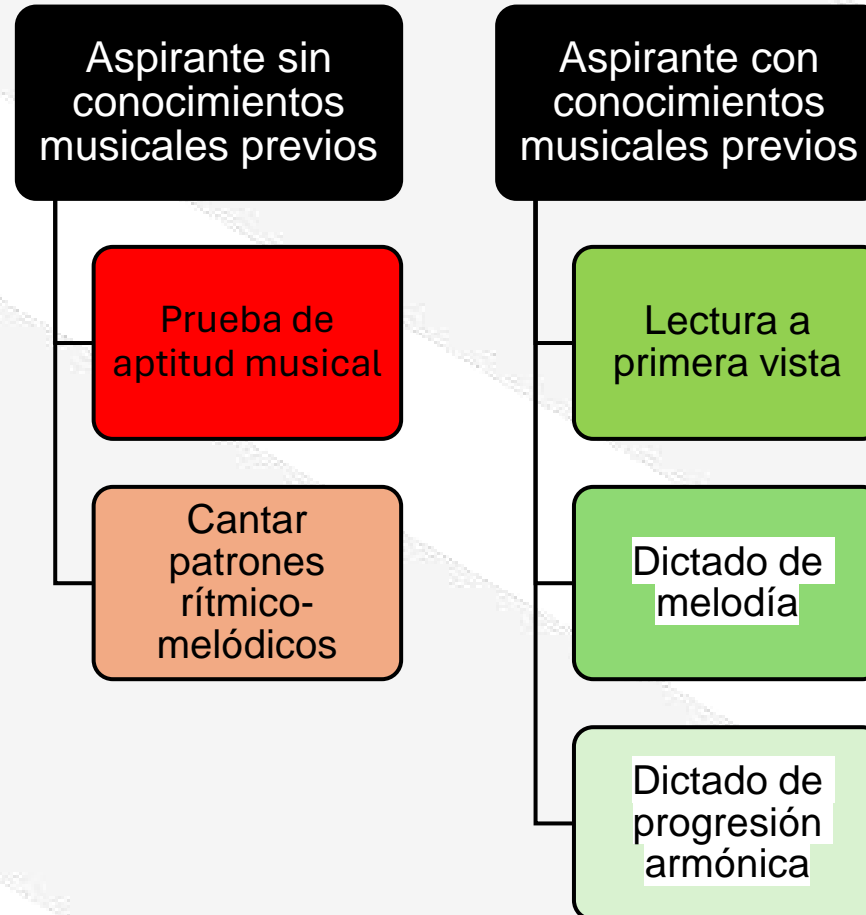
Aspirante sin conocimientos musicales previos

Prueba de aptitud musical

Cantar patrones rítmico-melódicos

Aspirante con conocimientos musicales previos

Lectura a primera vista

Dictado de melodía

Dictado de progresión armónica